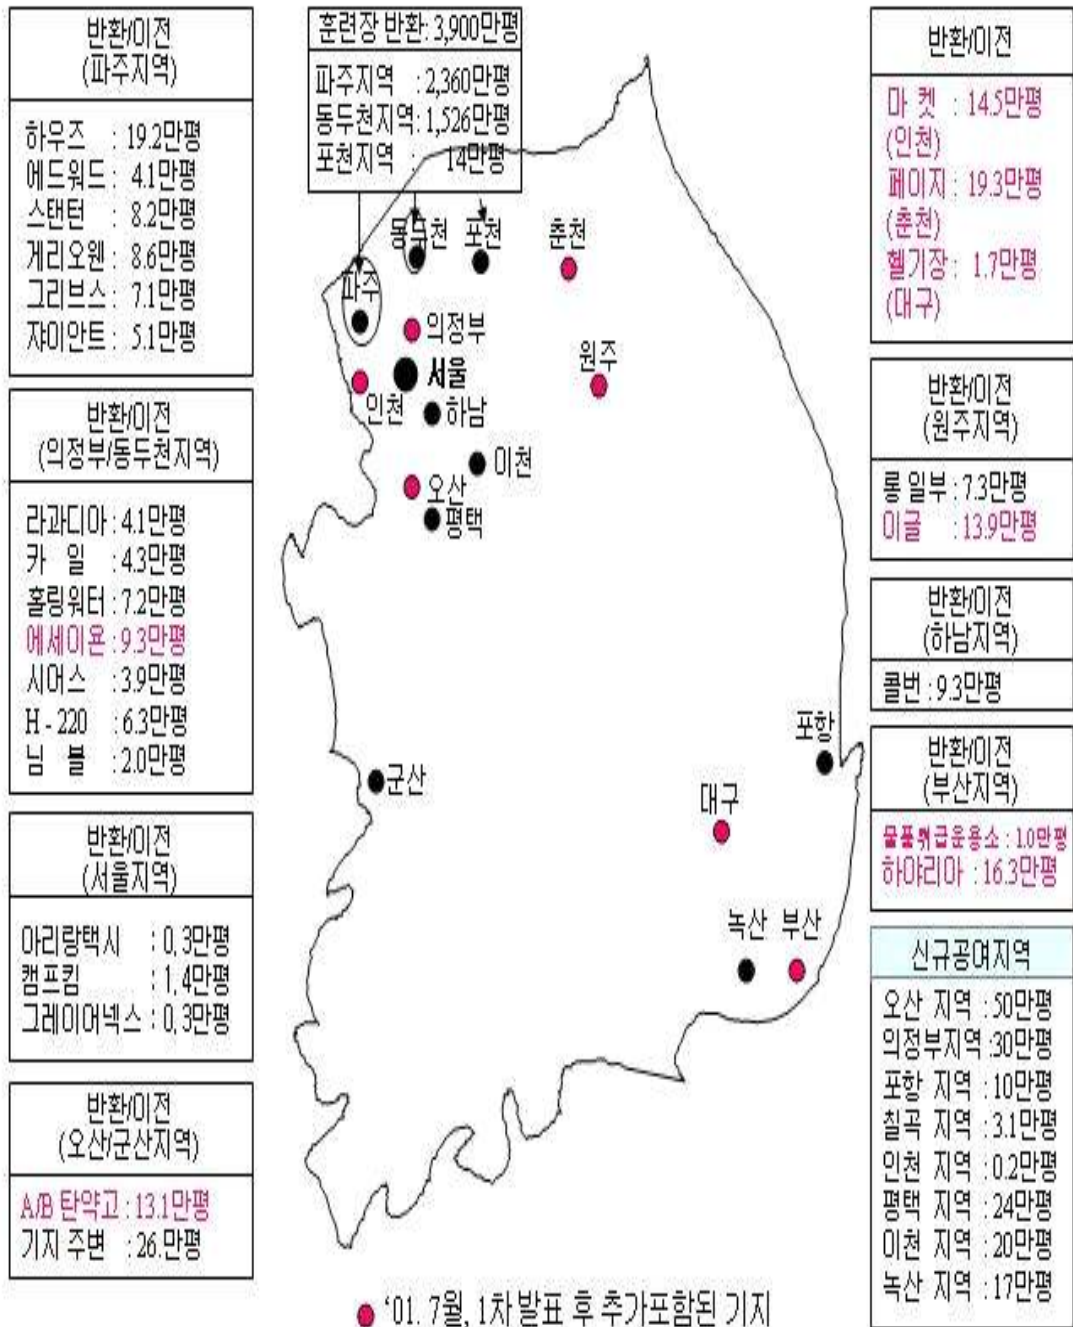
반환/이전
(파주지역)

하우즈 : 19.2만평
에드워드 : 4.1만평
스탠턴 : 8.2만평
게리오웬 : 8.6만평
그리브스 : 7.1만평
쟈이안트 : 5.1만평

반환/이전
(의정부/동두천지역)

라과디아 : 4.1만평
카 일 : 4.3만평
홀링워터 : 7.2만평
에세이욘 : 9.3만평
시어스 : 3.9만평
H-220 : 6.3만평
님 블 : 2.0만평

반환/이전
(서울지역)

아리랑택시 : 0.3만평
캠프킴 : 1.4만평
그레이어넥스 : 0.3만평

반환/이전
(오산/군산지역)

A/B 탄약고 : 13.1만평
기지 주변 : 26.만평

훈련장 반환: 3,900만평

파주지역 : 2,360만평
동두천지역: 1,526만평
포천지역 : 14만평

동두천
포천
춘천
파주
의정부
서울
원주
인천
하남
이천
오산
평택
포항
군산
대구
녹산
부산

● '01. 7월, 1차 발표 후 추가포함된 기지

반환/이전

마 켓 : 14.5만평
(인천)
페이지 : 19.3만평
(춘천)
헬기장 : 1.7만평
(대구)

반환/이전
(원주지역)

롱 일부 : 7.3만평
이글 : 13.9만평

반환/이전
(하남지역)

콜번 : 9.3만평

반환/이전
(부산지역)

물품취급운용소 : 1.0만평
하야리아 : 16.3만평

신규공여지역

오산 지역 : 50만평
의정부지역 : 30만평
포항 지역 : 10만평
칠곡 지역 : 3.1만평
인천 지역 : 0.2만평
평택 지역 : 24만평
이천 지역 : 20만평
녹산 지역 : 17만평